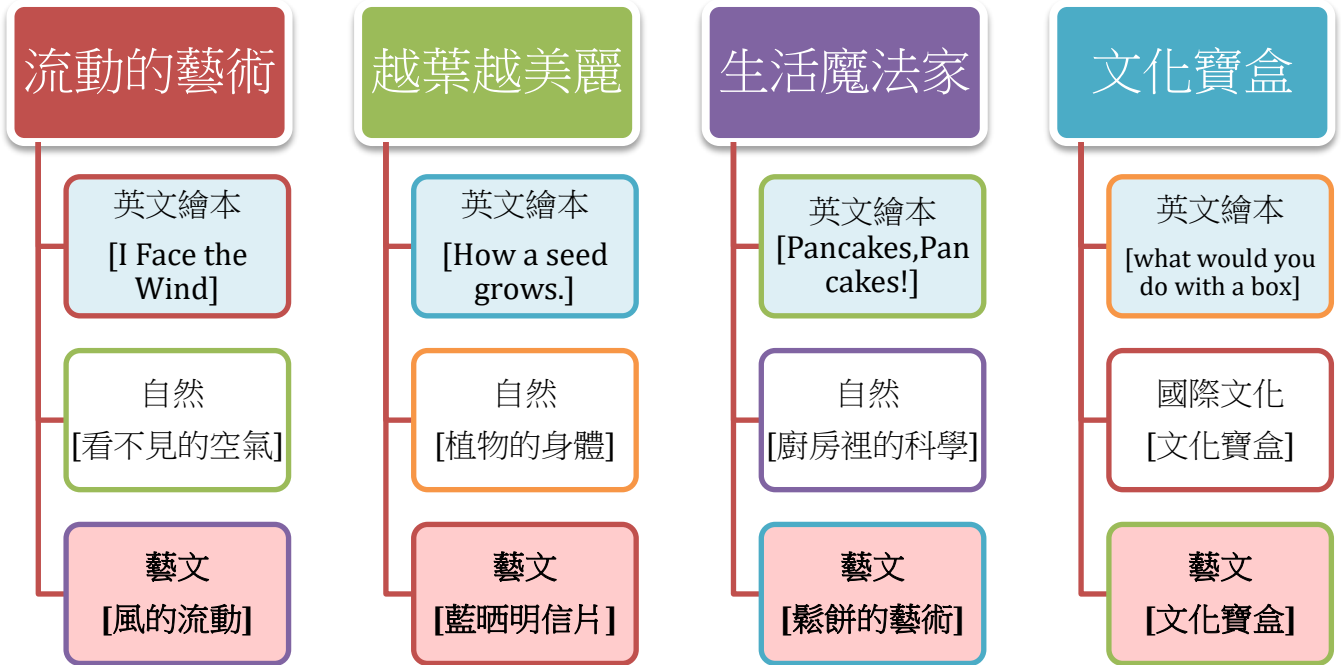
流動的藝術

英文繪本
[I Face the Wind]

自然
[看不見的空氣]

藝文
[風的流動]

越葉越美麗

英文繪本
[How a seed grows.]

自然
[植物的身體]

藝文
[藍晒明信片]

生活魔法家

英文繪本
[Pancakes,Pancakes!]

自然
[廚房裡的科學]

藝文
[鬆餅的藝術]

文化寶盒

英文繪本
[what would you do with a box]

國際文化
[文化寶盒]

藝文
[文化寶盒]